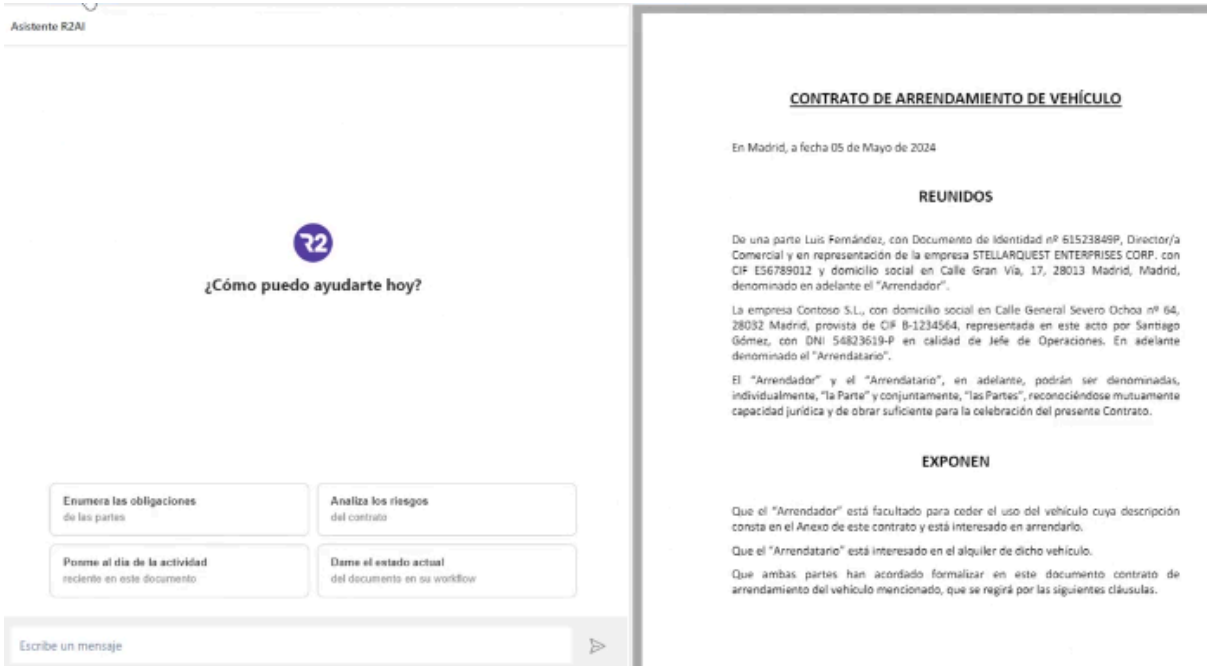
Asistente R2AI

R2

¿Cómo puedo ayudarte hoy?

Enumera las obligaciones
de las partes

Analiza los riesgos
del contrato

Ponme al día de la actividad
reciente en este documento

Dame el estado actual
del documento en su workflow

Escribe un mensaje

CONTRATO DE ARRENDAMIENTO DE VEHÍCULO

En Madrid, a fecha 05 de Mayo de 2024

REUNIDOS

De una parte Luis Fernández, con Documento de Identidad nº 61523849P, Director/a Comercial y en representación de la empresa STELLARQUEST ENTERPRISES CORP. con CIF ES6789012 y domicilio social en Calle Gran Vía, 17, 28013 Madrid, Madrid, denominado en adelante el "Arrendador".

La empresa Contoso S.L., con domicilio social en Calle General Severo Ochoa nº 64, 28032 Madrid, provista de CIF B-1234564, representada en este acto por Santiago Gómez, con DNI 54823619-P en calidad de Jefe de Operaciones. En adelante denominado el "Arrendatario".

El "Arrendador" y el "Arrendatario", en adelante, podrán ser denominadas, individualmente, "la Parte" y conjuntamente, "las Partes", reconociéndose mutuamente capacidad jurídica y de obrar suficiente para la celebración del presente Contrato.

EXPONEN

Que el "Arrendador" está facultado para ceder el uso del vehículo cuya descripción consta en el Anexo de este contrato y está interesado en arrendarlo.

Que el "Arrendatario" está interesado en el alquiler de dicho vehículo.

Que ambas partes han acordado formalizar en este documento contrato de arrendamiento del vehículo mencionado, que se regirá por las siguientes cláusulas.